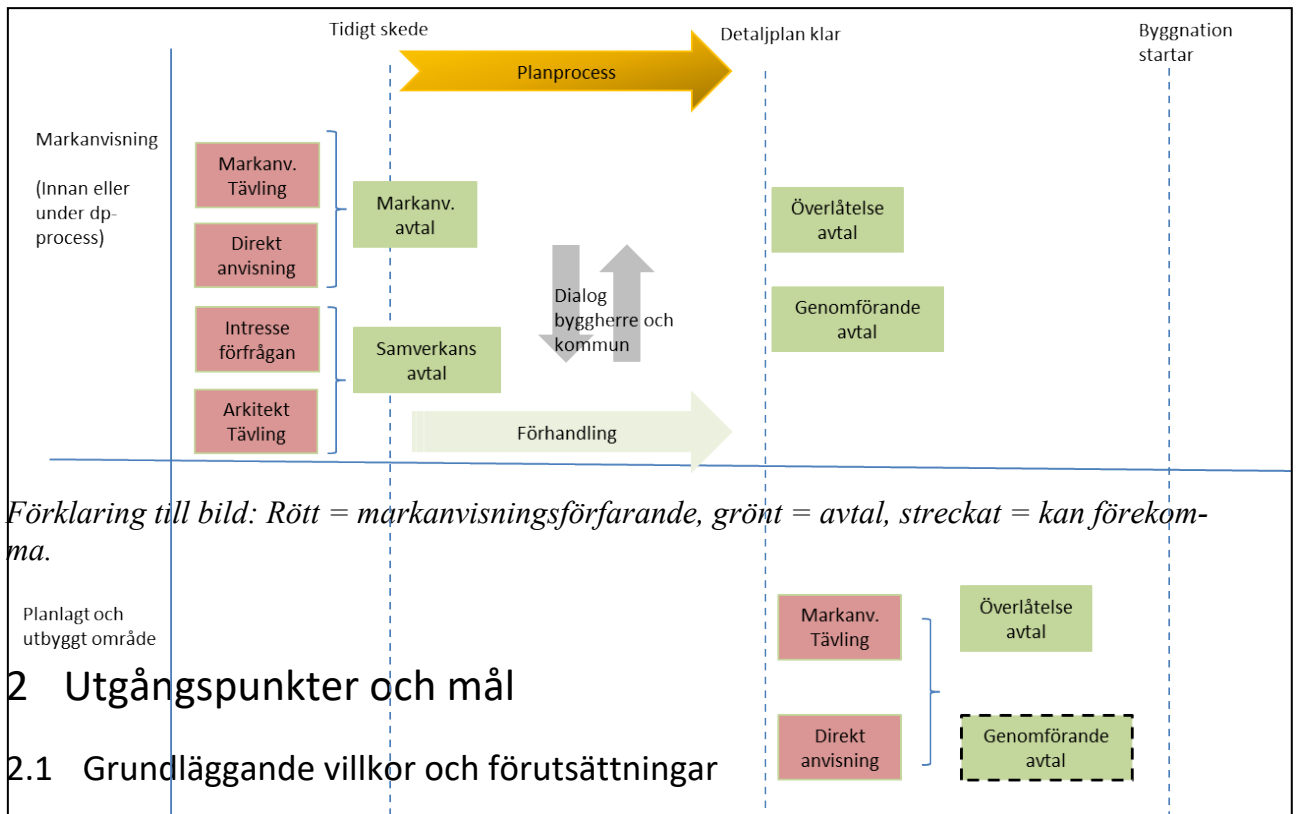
Tidigt skede

Detaljplan klar

Byggnation startar

Planprocess

Markanvisning

(Innan eller under dp-process)

Markanv. Tävling

Direkt anvisning

Markanv. avtal

Överlåtelse avtal

Dialog byggherre och kommun

Genomförande avtal

Intresse förfrågan

Samverkans avtal

Arkitekt Tävling

Förhandling

Förklaring till bild: Rött = markanvisningsförfarande, grönt = avtal, streckat = kan förekomma.

Planlagt och utbyggt område

Markanv. Tävling

Överlåtelse avtal

2 Utgångspunkter och mål

Direkt anvisning

Genomförande avtal

2.1 Grundläggande villkor och förutsättningar